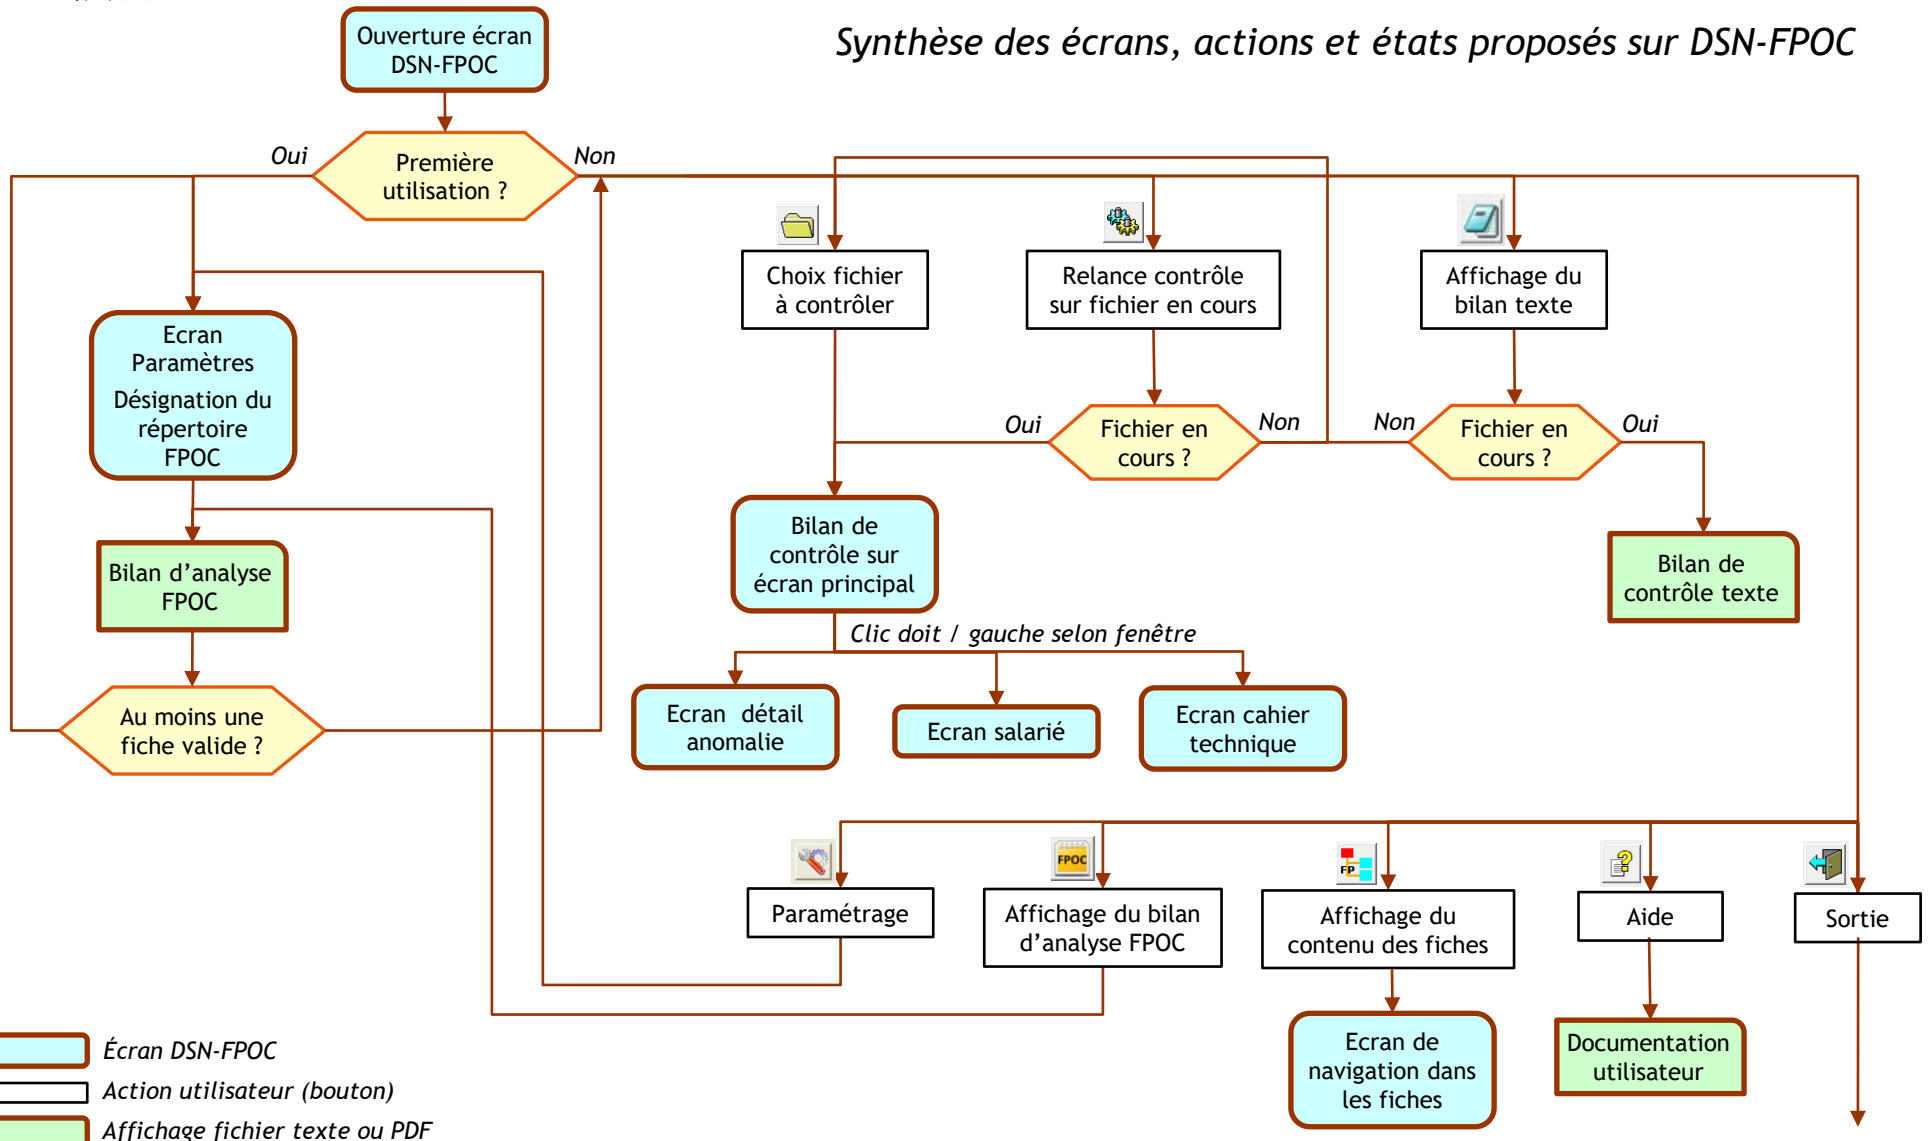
Synthèse des écrans, actions et états proposés sur DSN-FPOC

Ouverture écran DSN-FPOC

Première utilisation ?

Oui

Non

Choix fichier à contrôler

Relance contrôle sur fichier en cours

Affichage du bilan texte

Ecran Paramètres Désignation du répertoire FPOC

Oui

Fichier en cours ?

Non

Non

Fichier en cours ?

Oui

Bilan d'analyse FPOC

Bilan de contrôle sur écran principal

Bilan de contrôle texte

Clic doit / gauche selon fenêtre

Au moins une fiche valide ?

Ecran détail anomalie

Ecran salarié

Ecran cahier technique

FPOC

FP

Paramétrage

Affichage du bilan d'analyse FPOC

Affichage du contenu des fiches

Aide

Sortie

Ecran de navigation dans les fiches

Documentation utilisateur

Écran DSN-FPOC

Action utilisateur (bouton)

Affichage fichier texte ou PDF